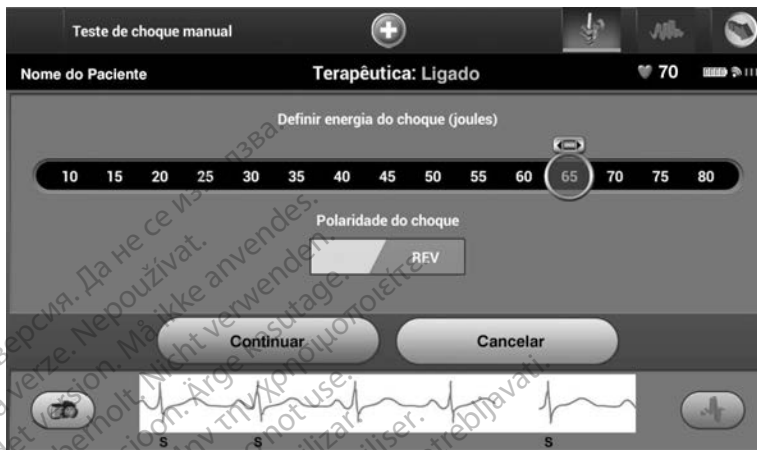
Teste de choque manual

Nome do Paciente
Terapêutica: Ligado
70

Definir energia do choque (joules)

10 15 20 25 30 35 40 45 50 55 60 65 70 75 80

Polaridade do choque

REV

Continuar
Cancelar

S S S S

Остаряла версия. Да не се използва.
Zastaralá verze. Nepoužívat.
Forældet version. Må ikke anvendes.
Veraltete Version. Nicht verwenden.
Aegunud versioon. Ärge kasutage.
Παλιά έκδοση. Μην την χρησιμοποιείτε.
Outdated version. Do not use.
Versión obsoleta. No utilizar.
Version obsolète. Ne pas utiliser.
Zastarjela verzija. Nemojte upotrebljavati.
Elavult verzió. Ne használja!